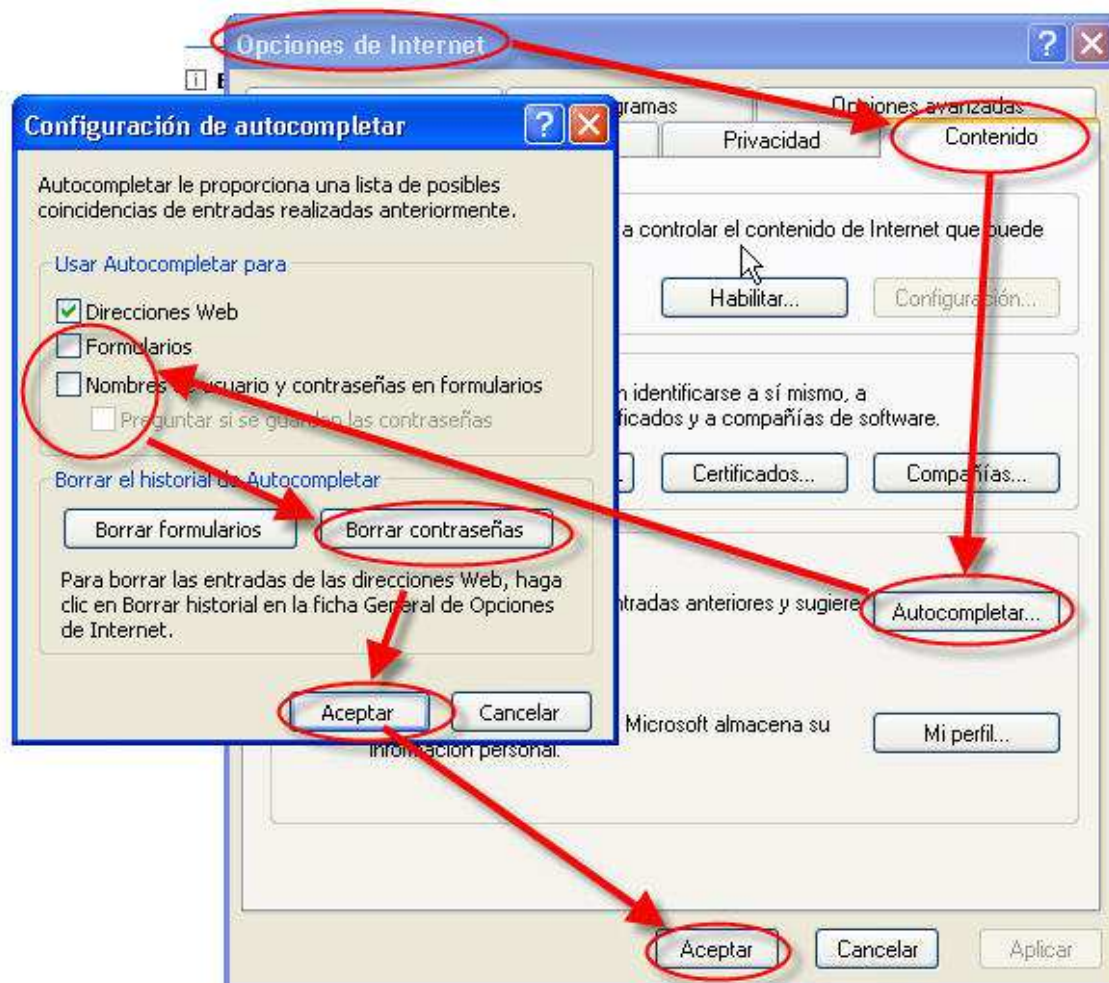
Opciones de Internet

gramas

Opciones avanzadas

Privacidad

Contenido

Configuración de autocompletar

Autocompletar le proporciona una lista de posibles coincidencias de entradas realizadas anteriormente.

Usar Autocompletar para

Direcciones Web

Formularios

Nombres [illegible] usuario y contraseñas en formularios

Preguntar si se guardan las contraseñas

Borrar el historial de Autocompletar

Borrar formularios

Borrar contraseñas

Para borrar las entradas de las direcciones Web, haga clic en Borrar historial en la ficha General de Opciones de Internet.

Aceptar

Cancelar

a controlar el contenido de Internet que puede

Habilitar...

Configuración...

n identificarse a sí mismo, a ficados y a compañías de software.

Certificados...

Compañías...

ntradas anteriores y sugiere

Autocompletar...

Microsoft almacena su información personal.

Mi perfil...

Aceptar

Cancelar

Aplicar